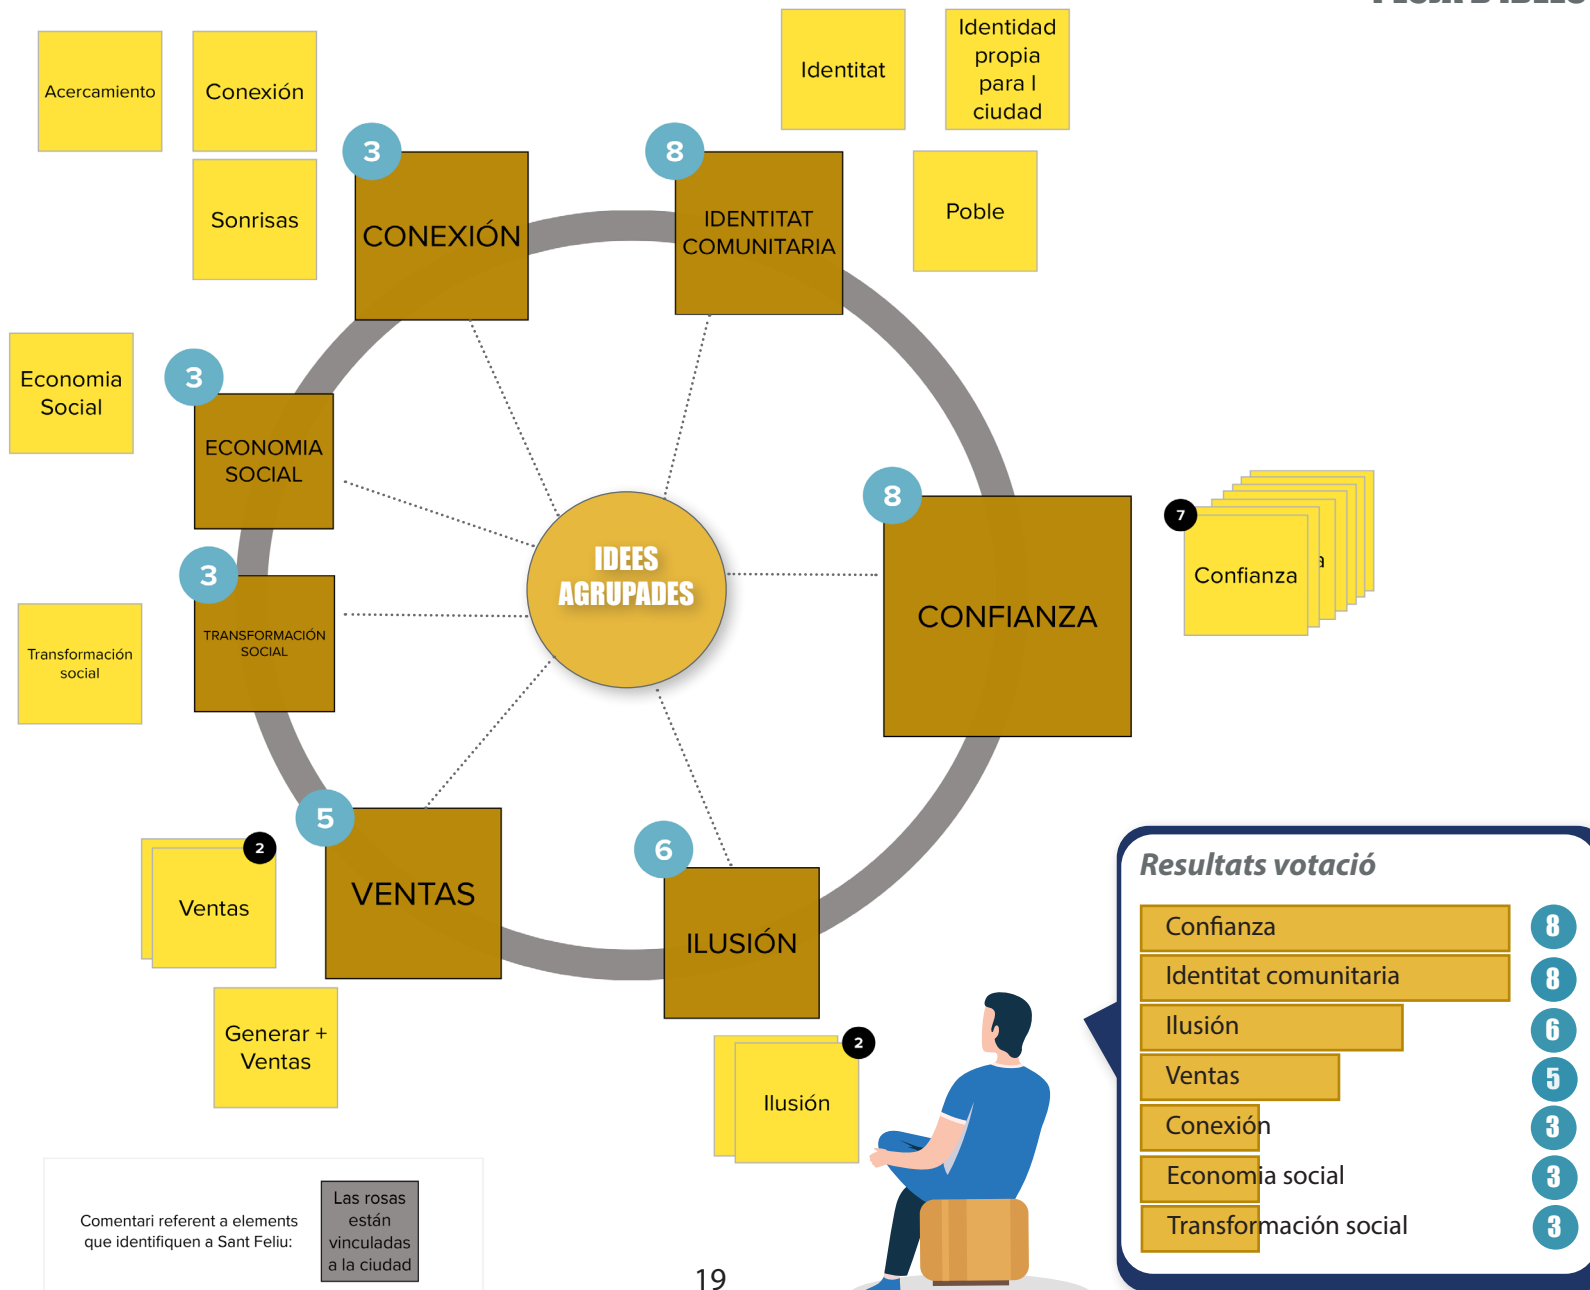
Acercamiento

Conexión

Sonrisas

Identitat

Identidad propia para l ciudad

Poble

3 CONEXIÓN

8 IDENTITAT COMUNITARIA

Economia Social

3 ECONOMIA SOCIAL

3 TRANSFORMACIÓN SOCIAL

Transformación social

IDEES AGRUPADES

8 CONFIANZA

7 Confianza

2 Ventas

5 VENTAS

6 ILUSIÓN

Generar + Ventas

2 Ilusión

Comentari referent a elements que identifiquen a Sant Feliu:

Las rosas están vinculadas a la ciudad

19

Resultats votació

| | |
|---|---|
| Confianza | 8 |
| Identitat comunitaria | 8 |
| Ilusión | 6 |
| Ventas | 5 |
| Conexión | 3 |
| Economia social | 3 |
| Transformación social | 3 |